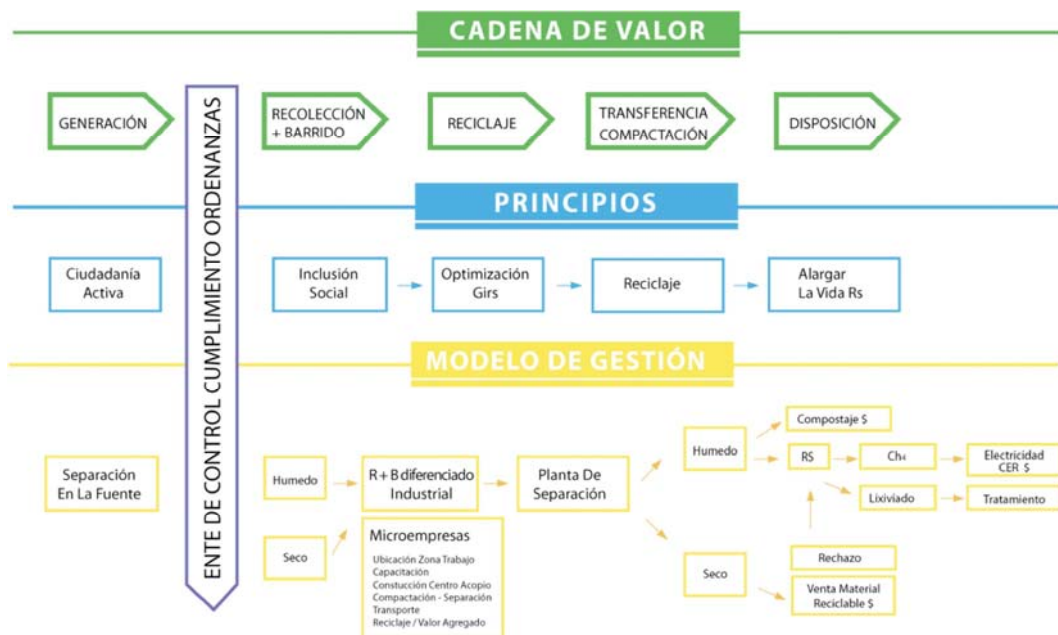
CADENA DE VALOR

GENERACIÓN

ENTE DE CONTROL CUMPLIMIENTO ORDENANZAS

RECOLECCIÓN + BARRIDO

RECICLAJE

TRANSFERENCIA COMPACTACIÓN

DISPOSICIÓN

PRINCIPIOS

Ciudadanía Activa

Inclusión Social

Optimización Girs

Reciclaje

Alargar La Vida Rs

MODELO DE GESTIÓN

Separación En La Fuente

Humedo

Seco

R + B diferenciado Industrial

Microempresas

Ubicación Zona Trabajo
Capacitación
Constucción Centro Acopio
Compactación - Separación
Transporte
Reciclaje / Valor Agregado

Planta De Separación

Humedo

Compostaje $

RS

$Ch_4$

Electricidad CER $

Lixiviado

Tratamiento

Seco

Rechazo

Venta Material Reciclable $